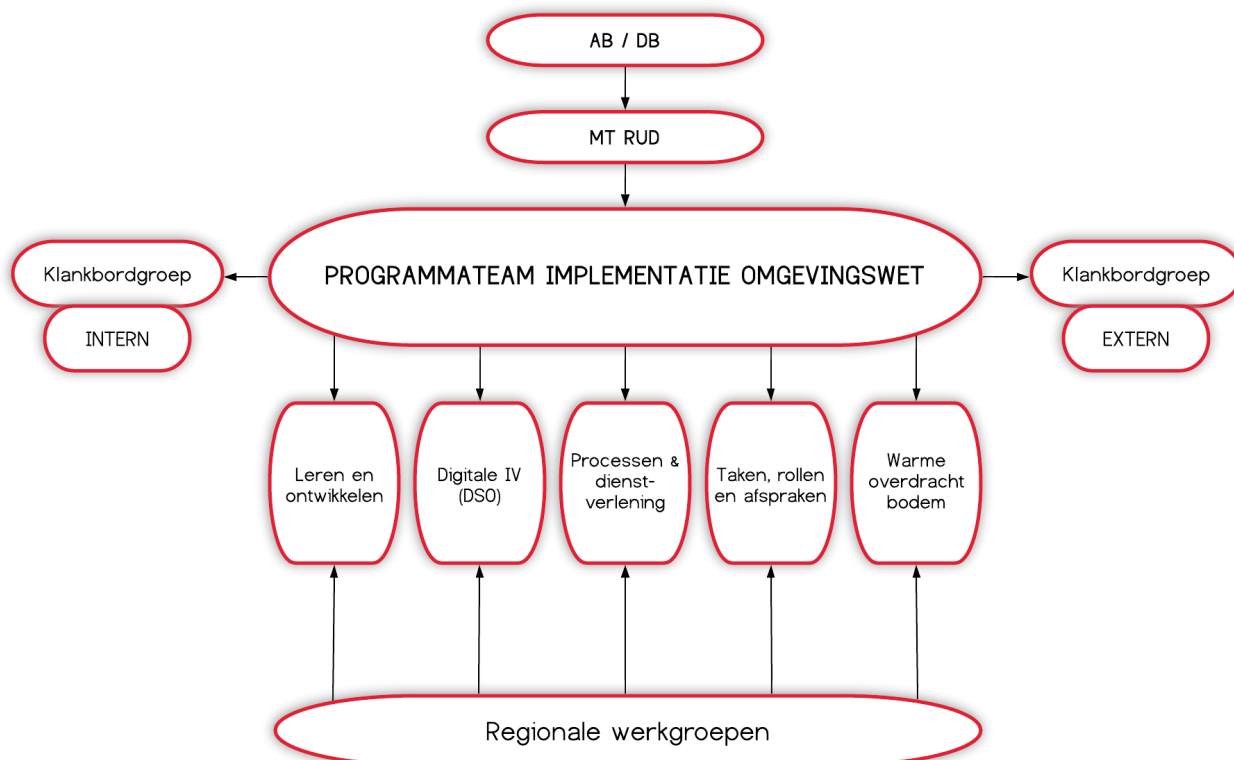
AB / DB

MT RUD

Klankbordgroep

INTERN

PROGRAMMATEAM IMPLEMENTATIE OMGEVINGSWET

Klankbordgroep

EXTERN

Leren en ontwikkelen

Digitale IV (DSO)

Processen & dienst-verlening

Taken, rollen en afspraken

Warme overdracht bodem

Regionale werkgroepen